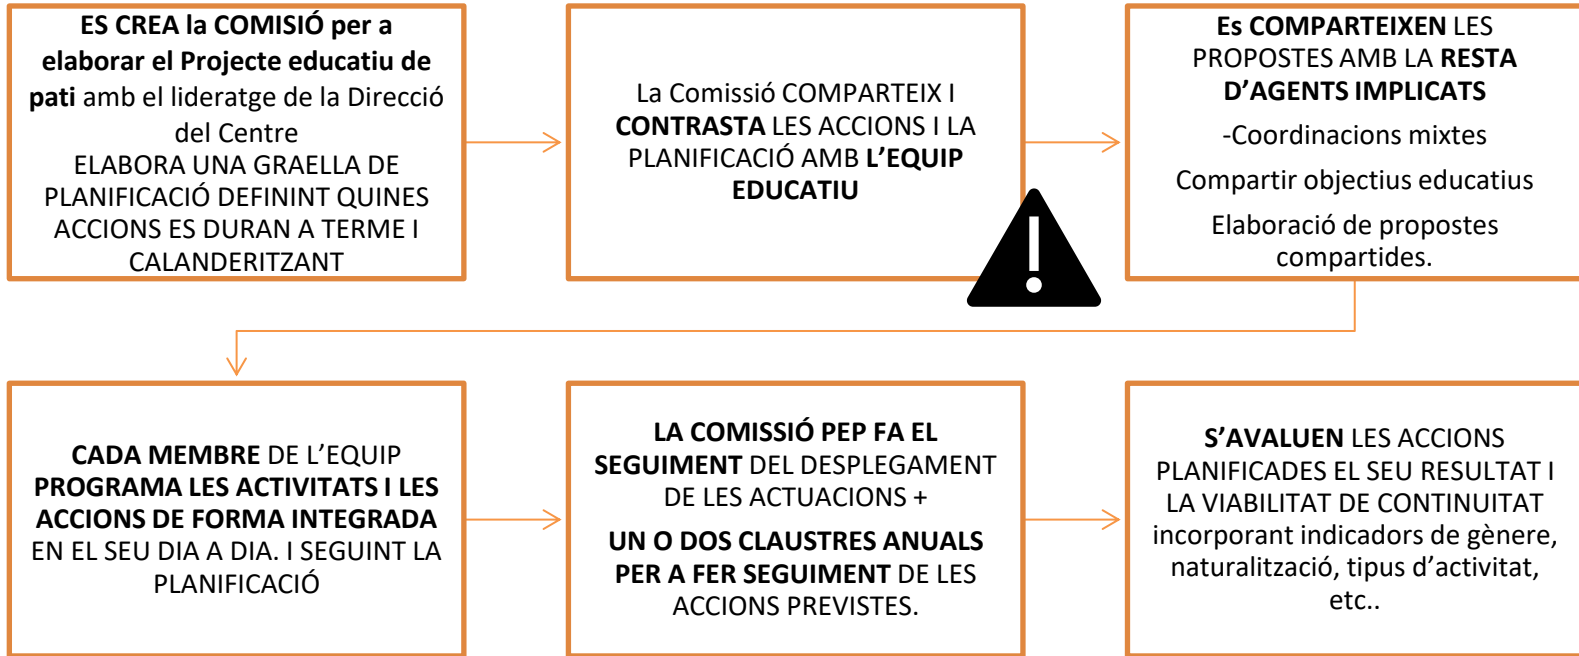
ES CREA la COMISIÓ per a elaborar el Projecte educatiu de pati amb el lideratge de la Direcció del Centre
ELABORA UNA GRAELLA DE PLANIFICACIÓ DEFININT QUINES ACCIONS ES DURAN A TERME I CALANDERITZANT

La Comissió COMPARTEIX I CONTRASTA LES ACCIONS I LA PLANIFICACIÓ AMB L'EQUIP EDUCATIU

Es COMPARTEIXEN LES PROPOSTES AMB LA RESTA D'AGENTS IMPLICATS

-Coordinacions mixtes

Compartir objectius educatius

Elaboració de propostes compartides.

CADA MEMBRE DE L'EQUIP PROGRAMA LES ACTIVITATS I LES ACCIONS DE FORMA INTEGRADA EN EL SEU DIA A DIA. I SEGUINT LA PLANIFICACIÓ

LA COMISSIÓ PEP FA EL SEGUIMENT DEL DESPLEGAMENT DE LES ACTUACIONS +

UN O DOS CLAUSTRES ANUALS PER A FER SEGUIMENT DE LES ACCIONS PREVISTES.

S'AVALUEN LES ACCIONS PLANIFICADES EL SEU RESULTAT I LA VIABILITAT DE CONTINUITAT incorporant indicadors de gènere, naturalització, tipus d'activitat, etc..